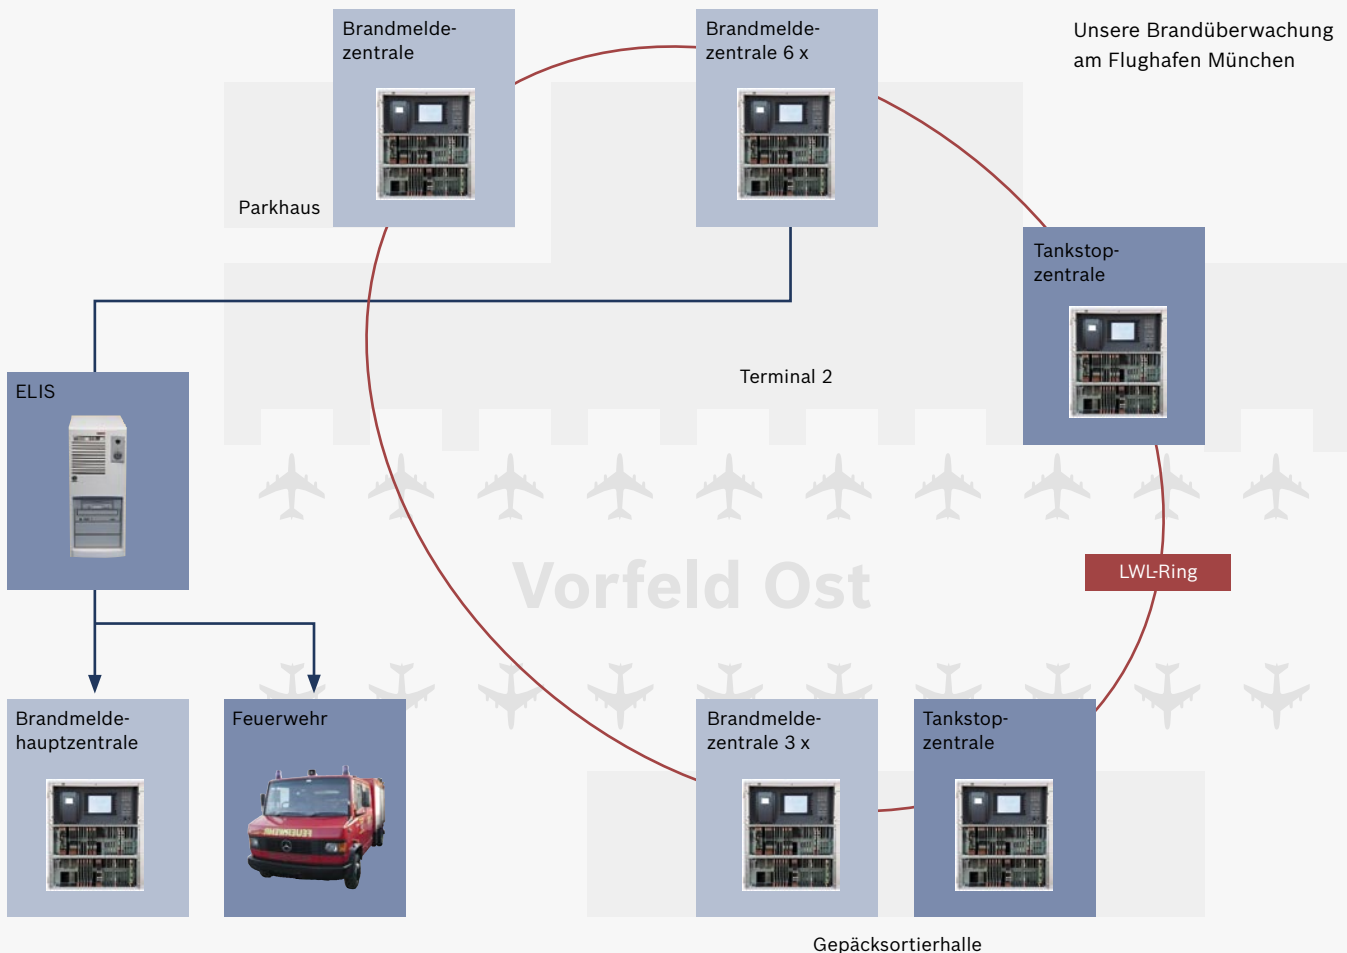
Unsere Brandüberwachung am Flughafen München

Brandmeldezentrale

Parkhaus

Brandmeldezentrale 6 x

Tankstopzentrale

ELIS

Terminal 2

Vorfeld Ost

LWL-Ring

Brandmeldehauptzentrale

Feuerwehr

Brandmeldezentrale 3 x

Tankstopzentrale

Gepäcksortierhalle